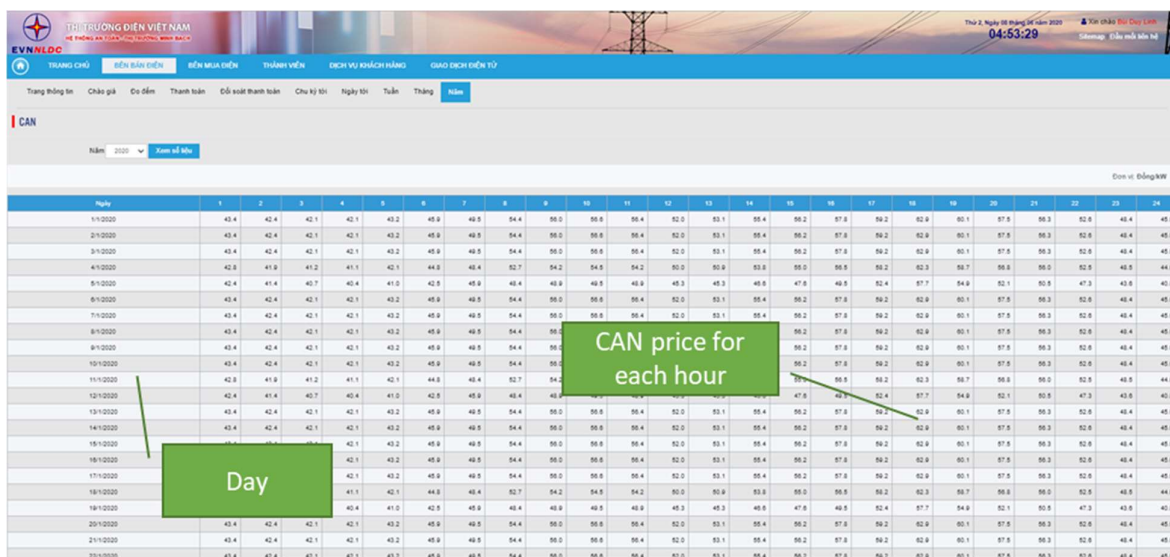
THỊ TRƯỜNG ĐIỆN VIỆT NAM
HỆ THỐNG AN TOÀN - THỊ TRƯỜNG MINH BẠCH
EVNNLDC

Thứ 2, Ngày 08 tháng 06 năm 2020
04:53:29
Xin chào Bùi Duy Linh
Sitemap Đầu mối liên hệ

TRANG CHỦ | BÊN BÁN ĐIỆN | BÊN MUA ĐIỆN | THÀNH VIÊN | DỊCH VỤ KHÁCH HÀNG | GIAO DỊCH ĐIỆN TỬ

Trang thông tin | Chào giá | Đo đếm | Thanh toán | Đối soát thanh toán | Chu kỳ tới | Ngày tới | Tuần | Tháng | Năm

CAN

Năm 2020 Xem số liệu

Đơn vị: Đồng/kW

| Ngày | 1 | 2 | 3 | 4 | 5 | 6 | 7 | 8 | 9 | 10 | 11 | 12 | 13 | 14 | 15 | 16 | 17 | 18 | 19 | 20 | 21 | 22 | 23 | 24 |
|---|---|---|---|---|---|---|---|---|---|---|---|---|---|---|---|---|---|---|---|---|---|---|---|---|
| 1/1/2020 | 43.4 | 42.4 | 42.1 | 42.1 | 43.2 | 45.9 | 49.5 | 54.4 | 56.0 | 56.6 | 56.4 | 52.0 | 53.1 | 55.4 | 56.2 | 57.8 | 59.2 | 62.9 | 60.1 | 57.5 | 56.3 | 52.6 | 48.4 | 45. |
| 2/1/2020 | 43.4 | 42.4 | 42.1 | 42.1 | 43.2 | 45.9 | 49.5 | 54.4 | 56.0 | 56.6 | 56.4 | 52.0 | 53.1 | 55.4 | 56.2 | 57.8 | 59.2 | 62.9 | 60.1 | 57.5 | 56.3 | 52.6 | 48.4 | 45. |
| 3/1/2020 | 43.4 | 42.4 | 42.1 | 42.1 | 43.2 | 45.9 | 49.5 | 54.4 | 56.0 | 56.6 | 56.4 | 52.0 | 53.1 | 55.4 | 56.2 | 57.8 | 59.2 | 62.9 | 60.1 | 57.5 | 56.3 | 52.6 | 48.4 | 45. |
| 4/1/2020 | 42.8 | 41.9 | 41.2 | 41.1 | 42.1 | 44.8 | 48.4 | 52.7 | 54.2 | 54.5 | 54.2 | 50.0 | 50.9 | 53.8 | 55.0 | 56.5 | 58.2 | 62.3 | 58.7 | 56.8 | 56.0 | 52.5 | 48.5 | 44. |
| 5/1/2020 | 42.4 | 41.4 | 40.7 | 40.4 | 41.0 | 42.5 | 45.9 | 48.4 | 48.9 | 49.5 | 48.9 | 45.3 | 45.3 | 46.6 | 47.6 | 49.5 | 52.4 | 57.7 | 54.9 | 52.1 | 50.5 | 47.3 | 43.6 | 40. |
| 6/1/2020 | 43.4 | 42.4 | 42.1 | 42.1 | 43.2 | 45.9 | 49.5 | 54.4 | 56.0 | 56.6 | 56.4 | 52.0 | 53.1 | 55.4 | 56.2 | 57.8 | 59.2 | 62.9 | 60.1 | 57.5 | 56.3 | 52.6 | 48.4 | 45. |
| 7/1/2020 | 43.4 | 42.4 | 42.1 | 42.1 | 43.2 | 45.9 | 49.5 | 54.4 | 56.0 | 56.6 | 56.4 | 52.0 | 53.1 | 55.4 | 56.2 | 57.8 | 59.2 | 62.9 | 60.1 | 57.5 | 56.3 | 52.6 | 48.4 | 45. |
| 8/1/2020 | 43.4 | 42.4 | 42.1 | 42.1 | 43.2 | 45.9 | 49.5 | 54.4 | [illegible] | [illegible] | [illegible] | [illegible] | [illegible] | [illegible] | 56.2 | 57.8 | 59.2 | 62.9 | 60.1 | 57.5 | 56.3 | 52.6 | 48.4 | 45. |
| 9/1/2020 | 43.4 | 42.4 | 42.1 | 42.1 | 43.2 | 45.9 | 49.5 | 54.4 | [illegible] | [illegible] | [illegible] | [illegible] | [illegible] | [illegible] | 56.2 | 57.8 | 59.2 | 62.9 | 60.1 | 57.5 | 56.3 | 52.6 | 48.4 | 45. |
| 10/1/2020 | 43.4 | 42.4 | 42.1 | 42.1 | 43.2 | 45.9 | 49.5 | 54.4 | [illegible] | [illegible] | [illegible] | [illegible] | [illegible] | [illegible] | 56.2 | 57.8 | 59.2 | 62.9 | 60.1 | 57.5 | 56.3 | 52.6 | 48.4 | 45. |
| 11/1/2020 | 42.8 | 41.9 | 41.2 | 41.1 | 42.1 | 44.8 | 48.4 | 52.7 | 54.2 | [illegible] | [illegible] | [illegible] | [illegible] | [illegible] | 55.0 | 56.5 | 58.2 | 62.3 | 58.7 | 56.8 | 56.0 | 52.5 | 48.5 | 44. |
| 12/1/2020 | 42.4 | 41.4 | 40.7 | 40.4 | 41.0 | 42.5 | 45.9 | 48.4 | 48.9 | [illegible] | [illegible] | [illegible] | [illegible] | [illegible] | 47.6 | 49.5 | 52.4 | 57.7 | 54.9 | 52.1 | 50.5 | 47.3 | 43.6 | 40. |
| 13/1/2020 | 43.4 | 42.4 | 42.1 | 42.1 | 43.2 | 45.9 | 49.5 | 54.4 | 56.0 | 56.6 | 56.4 | 52.0 | 53.1 | 55.4 | 56.2 | 57.8 | 59.2 | 62.9 | 60.1 | 57.5 | 56.3 | 52.6 | 48.4 | 45. |
| 14/1/2020 | 43.4 | 42.4 | 42.1 | 42.1 | 43.2 | 45.9 | 49.5 | 54.4 | 56.0 | 56.6 | 56.4 | 52.0 | 53.1 | 55.4 | 56.2 | 57.8 | 59.2 | 62.9 | 60.1 | 57.5 | 56.3 | 52.6 | 48.4 | 45. |
| 15/1/2020 | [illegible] | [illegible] | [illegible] | 42.1 | 43.2 | 45.9 | 49.5 | 54.4 | 56.0 | 56.6 | 56.4 | 52.0 | 53.1 | 55.4 | 56.2 | 57.8 | 59.2 | 62.9 | 60.1 | 57.5 | 56.3 | 52.6 | 48.4 | 45. |
| 16/1/2020 | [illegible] | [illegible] | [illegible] | 42.1 | 43.2 | 45.9 | 49.5 | 54.4 | 56.0 | 56.6 | 56.4 | 52.0 | 53.1 | 55.4 | 56.2 | 57.8 | 59.2 | 62.9 | 60.1 | 57.5 | 56.3 | 52.6 | 48.4 | 45. |
| 17/1/2020 | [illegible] | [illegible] | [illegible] | 42.1 | 43.2 | 45.9 | 49.5 | 54.4 | 56.0 | 56.6 | 56.4 | 52.0 | 53.1 | 55.4 | 56.2 | 57.8 | 59.2 | 62.9 | 60.1 | 57.5 | 56.3 | 52.6 | 48.4 | 45. |
| 18/1/2020 | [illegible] | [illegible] | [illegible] | 41.1 | 42.1 | 44.8 | 48.4 | 52.7 | 54.2 | 54.5 | 54.2 | 50.0 | 50.9 | 53.8 | 55.0 | 56.5 | 58.2 | 62.3 | 58.7 | 56.8 | 56.0 | 52.5 | 48.5 | 44. |
| 19/1/2020 | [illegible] | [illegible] | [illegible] | 40.4 | 41.0 | 42.5 | 45.9 | 48.4 | 48.9 | 49.5 | 48.9 | 45.3 | 45.3 | 46.6 | 47.6 | 49.5 | 52.4 | 57.7 | 54.9 | 52.1 | 50.5 | 47.3 | 43.6 | 40. |
| 20/1/2020 | 43.4 | 42.4 | 42.1 | 42.1 | 43.2 | 45.9 | 49.5 | 54.4 | 56.0 | 56.6 | 56.4 | 52.0 | 53.1 | 55.4 | 56.2 | 57.8 | 59.2 | 62.9 | 60.1 | 57.5 | 56.3 | 52.6 | 48.4 | 45. |
| 21/1/2020 | 43.4 | 42.4 | 42.1 | 42.1 | 43.2 | 45.9 | 49.5 | 54.4 | 56.0 | 56.6 | 56.4 | 52.0 | 53.1 | 55.4 | 56.2 | 57.8 | 59.2 | 62.9 | 60.1 | 57.5 | 56.3 | 52.6 | 48.4 | 45. |

CAN price for each hour

Day